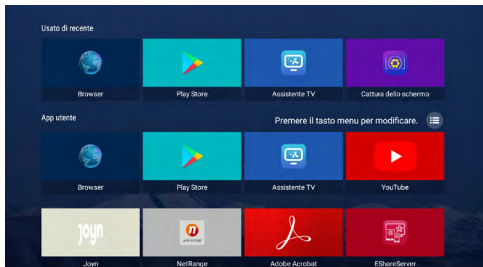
Usato di recente

Browser
Play Store
Assistente TV
Cattura dello schermo

App utente

Premere il tasto menu per modificare.

Browser
Play Store
Assistente TV
YouTube

joyn
Joyn
NetRange
Adobe Acrobat
EShareServer